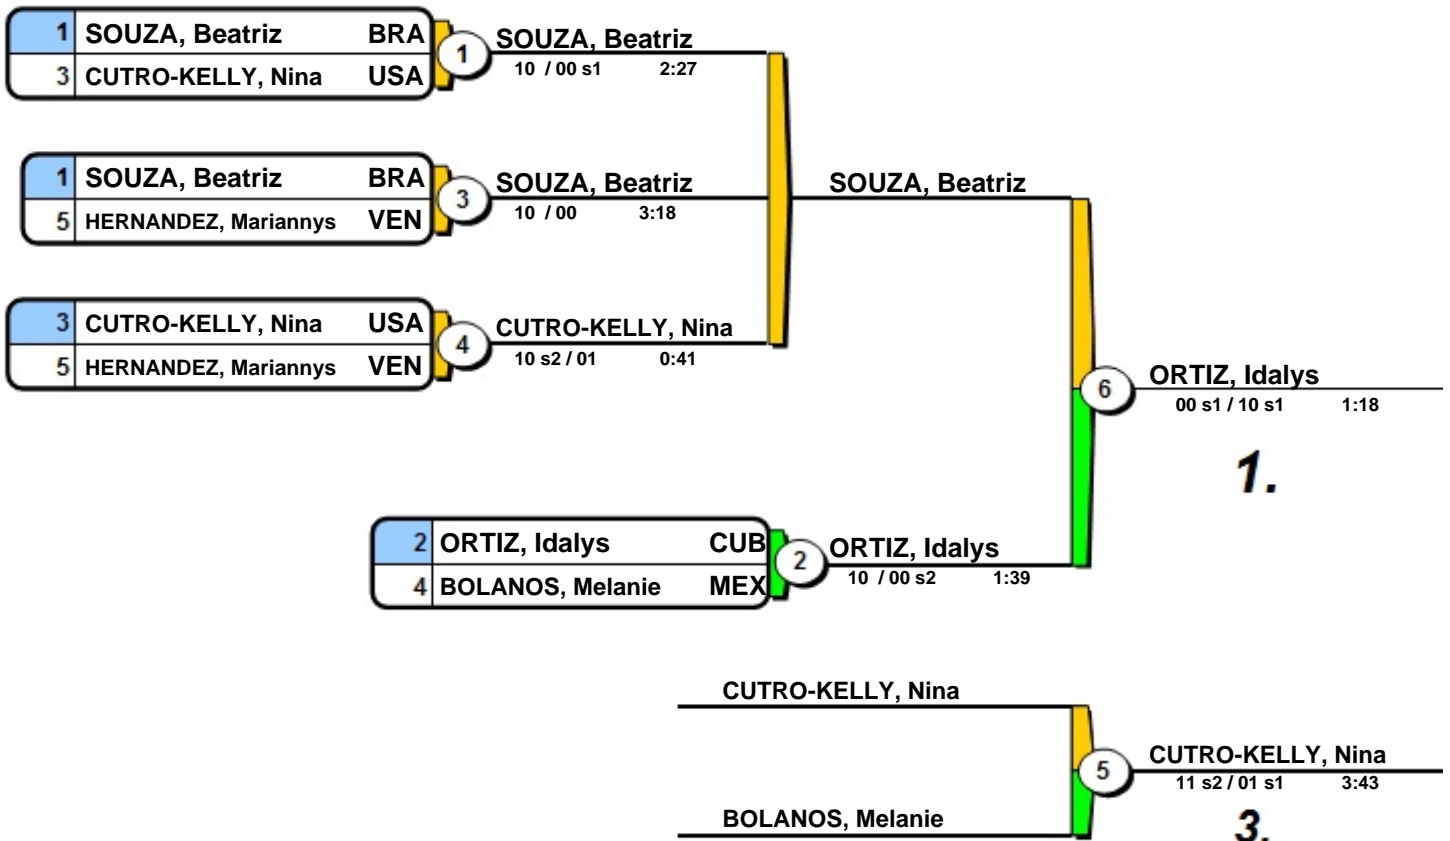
| 1 | SOUZA, Beatriz | BRA |
|---|---|---|
| 3 | CUTRO-KELLY, Nina | USA |

1
SOUZA, Beatriz
10 / 00 s1 2:27

| 1 | SOUZA, Beatriz | BRA |
|---|---|---|
| 5 | HERNANDEZ, Mariannys | VEN |

3
SOUZA, Beatriz
10 / 00 3:18

| 3 | CUTRO-KELLY, Nina | USA |
|---|---|---|
| 5 | HERNANDEZ, Mariannys | VEN |

4
CUTRO-KELLY, Nina
10 s2 / 01 0:41

SOUZA, Beatriz

6
ORTIZ, Idalys
00 s1 / 10 s1 1:18

1.

| 2 | ORTIZ, Idalys | CUB |
|---|---|---|
| 4 | BOLANOS, Melanie | MEX |

2
ORTIZ, Idalys
10 / 00 s2 1:39

CUTRO-KELLY, Nina

BOLANOS, Melanie

5
CUTRO-KELLY, Nina
11 s2 / 01 s1 3:43

3.